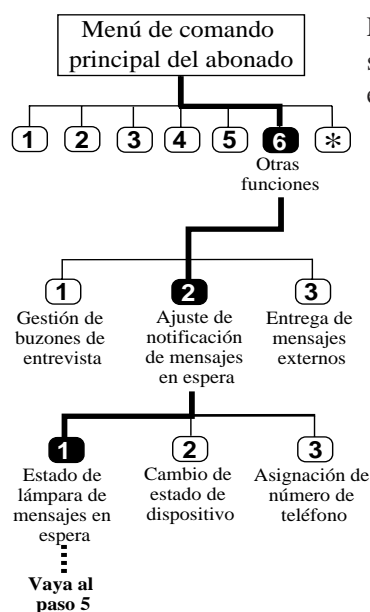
Menú de comando principal del abonado

1 2 3 4 5 6 ✱

Otras funciones

1
Gestión de buzones de entrevista

2
Ajuste de notificación de mensajes en espera

3
Entrega de mensajes externos

1
Estado de lámpara de mensajes en espera

2
Cambio de estado de dispositivo

3
Asignación de número de teléfono

Vaya al paso 5

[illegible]
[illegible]
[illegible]